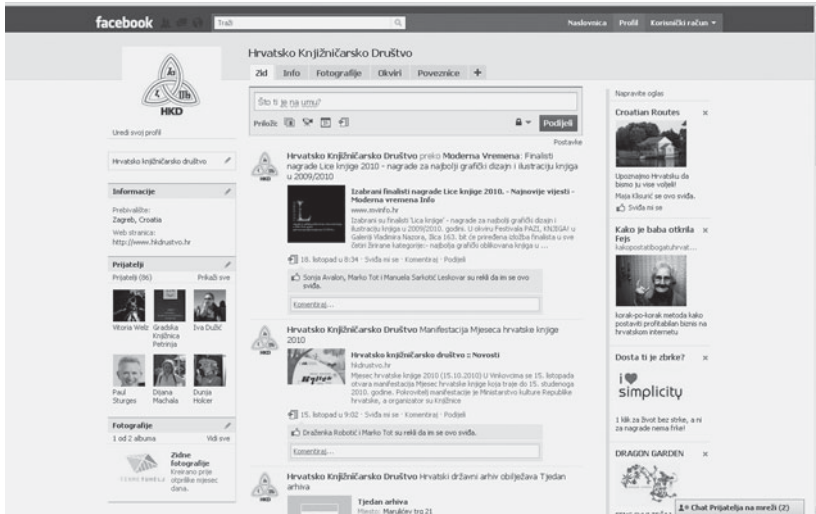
facebook Traži Naslovnica Profil Korisnički račun

HKD

Uredi svoj profil

Hrvatsko knjižničarsko društvo

Informacije
Prebivalište:
Zagreb, Croatia
Web stranica:
http://www.hkdrustvo.hr

Prijatelji
Prijatelji (86) Prikaži sve
Vitoria Welz
Gradska Knjižnica Petrinja
Iva Dušić
Paul Sturges
Dijana Machala
Dunja Holcer

Fotografije
1 od 2 albuma Vidi sve
Zidne fotografije
Kreirano prije otprilike mjesec dana.

Hrvatsko Knjižničarsko Društvo
Zid Info Fotografije Okviri Poveznice +

Što ti je na umu?
Priloži: Podijeli
Postavke

Hrvatsko Knjižničarsko Društvo preko Moderna Vremena: Finalisti nagrade Lice knjige 2010 - nagrade za najbolji grafički dizajn i ilustraciju knjiga u 2009/2010

Izabrani finalisti nagrade Lice knjige 2010. - Najnovije vijesti - Moderna vremena Info
www.mvinfo.hr
Izabrani su finalisti 'Lica knjige' - nagrade za najbolji grafički dizajn i ilustraciju knjiga u 2009/2010. godini. U okviru Festivala PAZI, KNJIGA! u Galeriji Vladimira Nazora, Ilica 163. bit će priređena izložba finalista u sve četiri žirirane kategorije:- najbolja grafički oblikovana knjiga u ...

18. listopad u 8:34 · Sviđa mi se · Komentiraj · Podijeli
Sonja Avalon, Marko Tot i Manuela Sarkotić Leskovar su rekli da im se ovo sviđa.
Komentiraj...

Hrvatsko Knjižničarsko Društvo Manifestacija Mjeseca hrvatske knjige 2010

Hrvatsko knjižničarsko društvo :: Novosti
hkdrustvo.hr
Mjesec hrvatske knjige 2010 (15.10.2010) U Vinkovcima će 15. listopada otvara manifestacija Mjesec hrvatske knjige koja traje do 15. studenoga 2010. godine. Pokrovitelj manifestacije je Ministarstvo kulture Republike hrvatske, a organizator su Knjižnice

15. listopad u 9:02 · Sviđa mi se · Komentiraj · Podijeli
Draženka Robotić i Marko Tot su rekli da im se ovo sviđa.
Komentiraj...

Hrvatsko Knjižničarsko Društvo Hrvatski državni arhiv obilježava Tjedan arhiva

Tjedan arhiva
Mjesto: Marulićev trg 21

Napravite oglas

Croatian Routes
Upoznajmo Hrvatsku da bismo ju vise voljeli!
Maja Klisurić se ovo sviđa.
Sviđa mi se

Kako je baba otkrila Fejs
kakopostatibogatuhrvat...
korak-po-korak metoda kako postaviti profitabilan biznis na hrvatskom internetu

Dosta ti je zbrke?
i simplicity
1 klik za život bez strke, a ni za nagrade nema frke!

DRAGON GARDEN

Chat Prijatelja na mreži (Z)